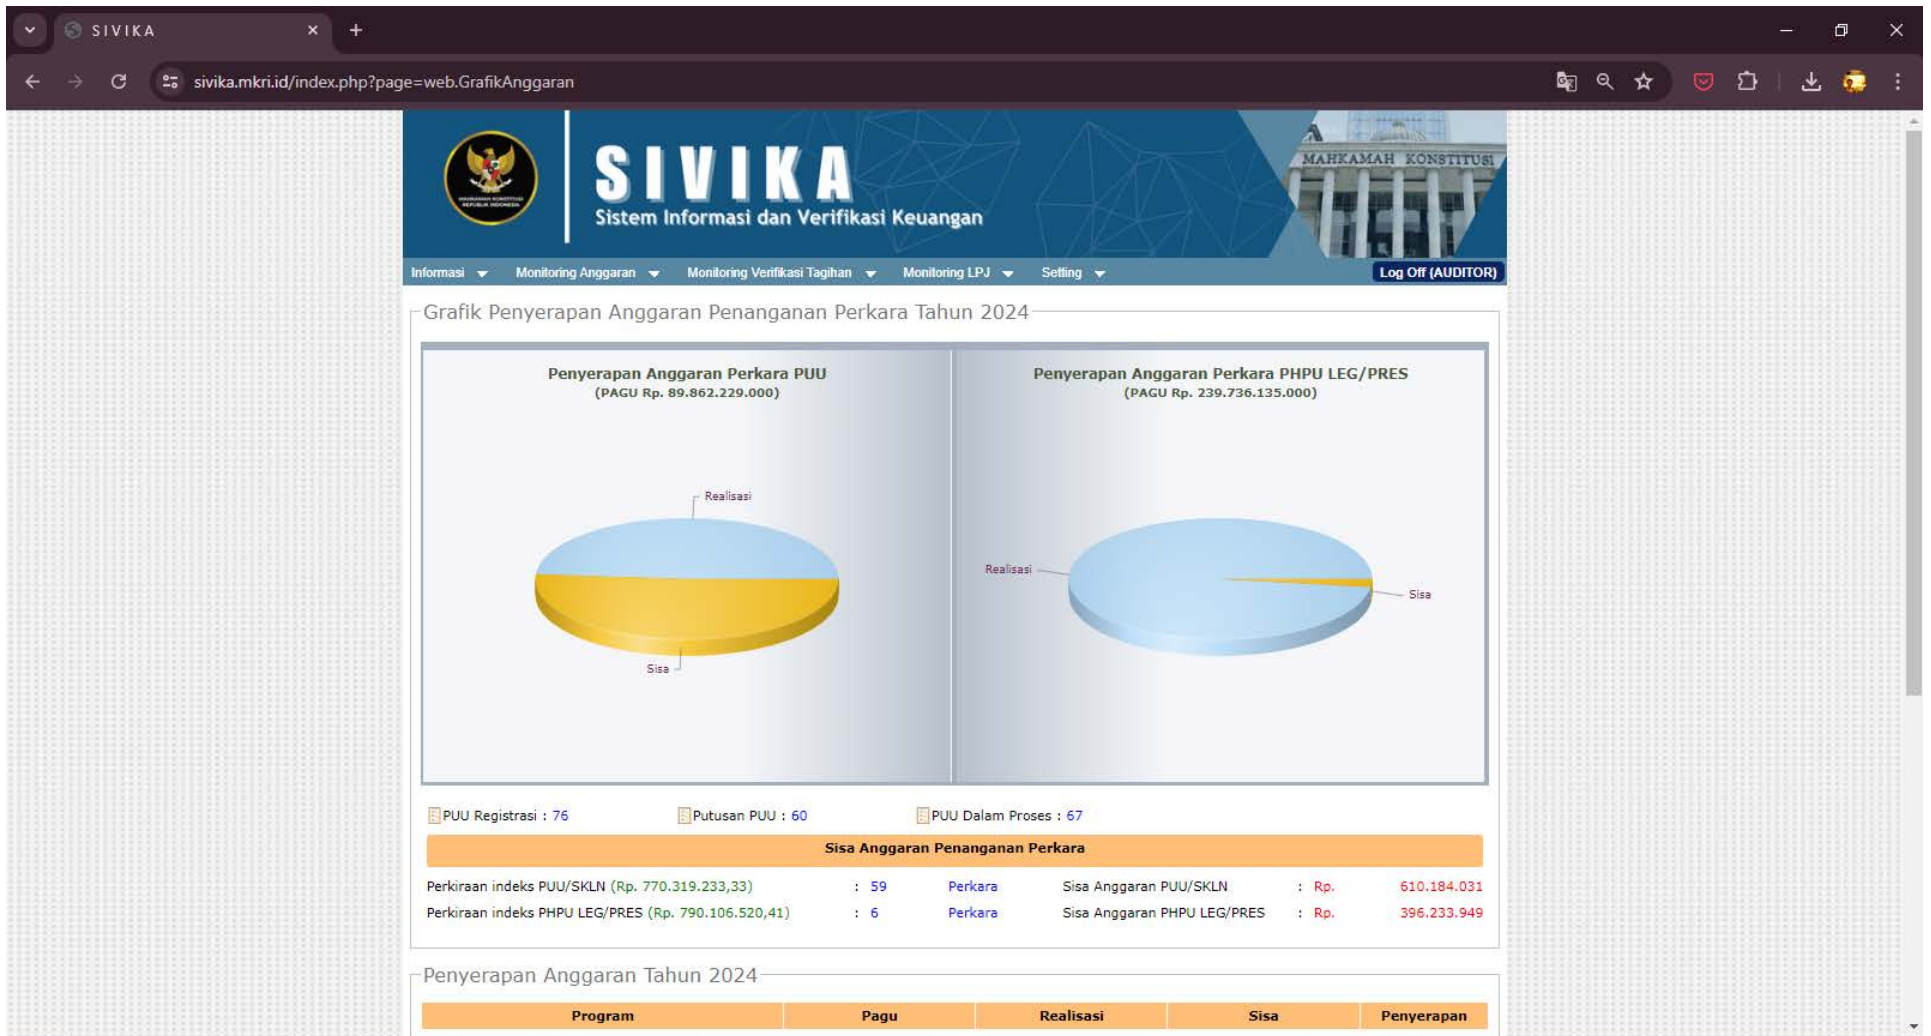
SIVIKA ×
+
sivika.mkri.id/index.php?page=web.GrafikAnggaran

MAHKAMAH KONSTITUSI
SIVIKA
Sistem Informasi dan Verifikasi Keuangan

Informasi Monitoring Anggaran Monitoring Verifikasi Tagihan Monitoring LPJ Setting Log Off (AUDITOR)

Grafik Penyerapan Anggaran Penanganan Perkara Tahun 2024

Penyerapan Anggaran Perkara PUU
(PAGU Rp. 89.862.229.000)

Realisasi
Sisa

Penyerapan Anggaran Perkara PHPU LEG/PRES
(PAGU Rp. 239.736.135.000)

Realisasi
Sisa

PUU Registrasi : 76 Putusan PUU : 60 PUU Dalam Proses : 67

Sisa Anggaran Penanganan Perkara

| Perkiraan indeks PUU/SKLN (Rp. 770.319.233,33) | : 59 | Perkara | Sisa Anggaran PUU/SKLN | : Rp. | 610.184.031 |
|---|---|---|---|---|---|
| Perkiraan indeks PHPU LEG/PRES (Rp. 790.106.520,41) | : 6 | Perkara | Sisa Anggaran PHPU LEG/PRES | : Rp. | 396.233.949 |

Penyerapan Anggaran Tahun 2024

| Program | Pagu | Realisasi | Sisa | Penyerapan |
|---|---|---|---|---|